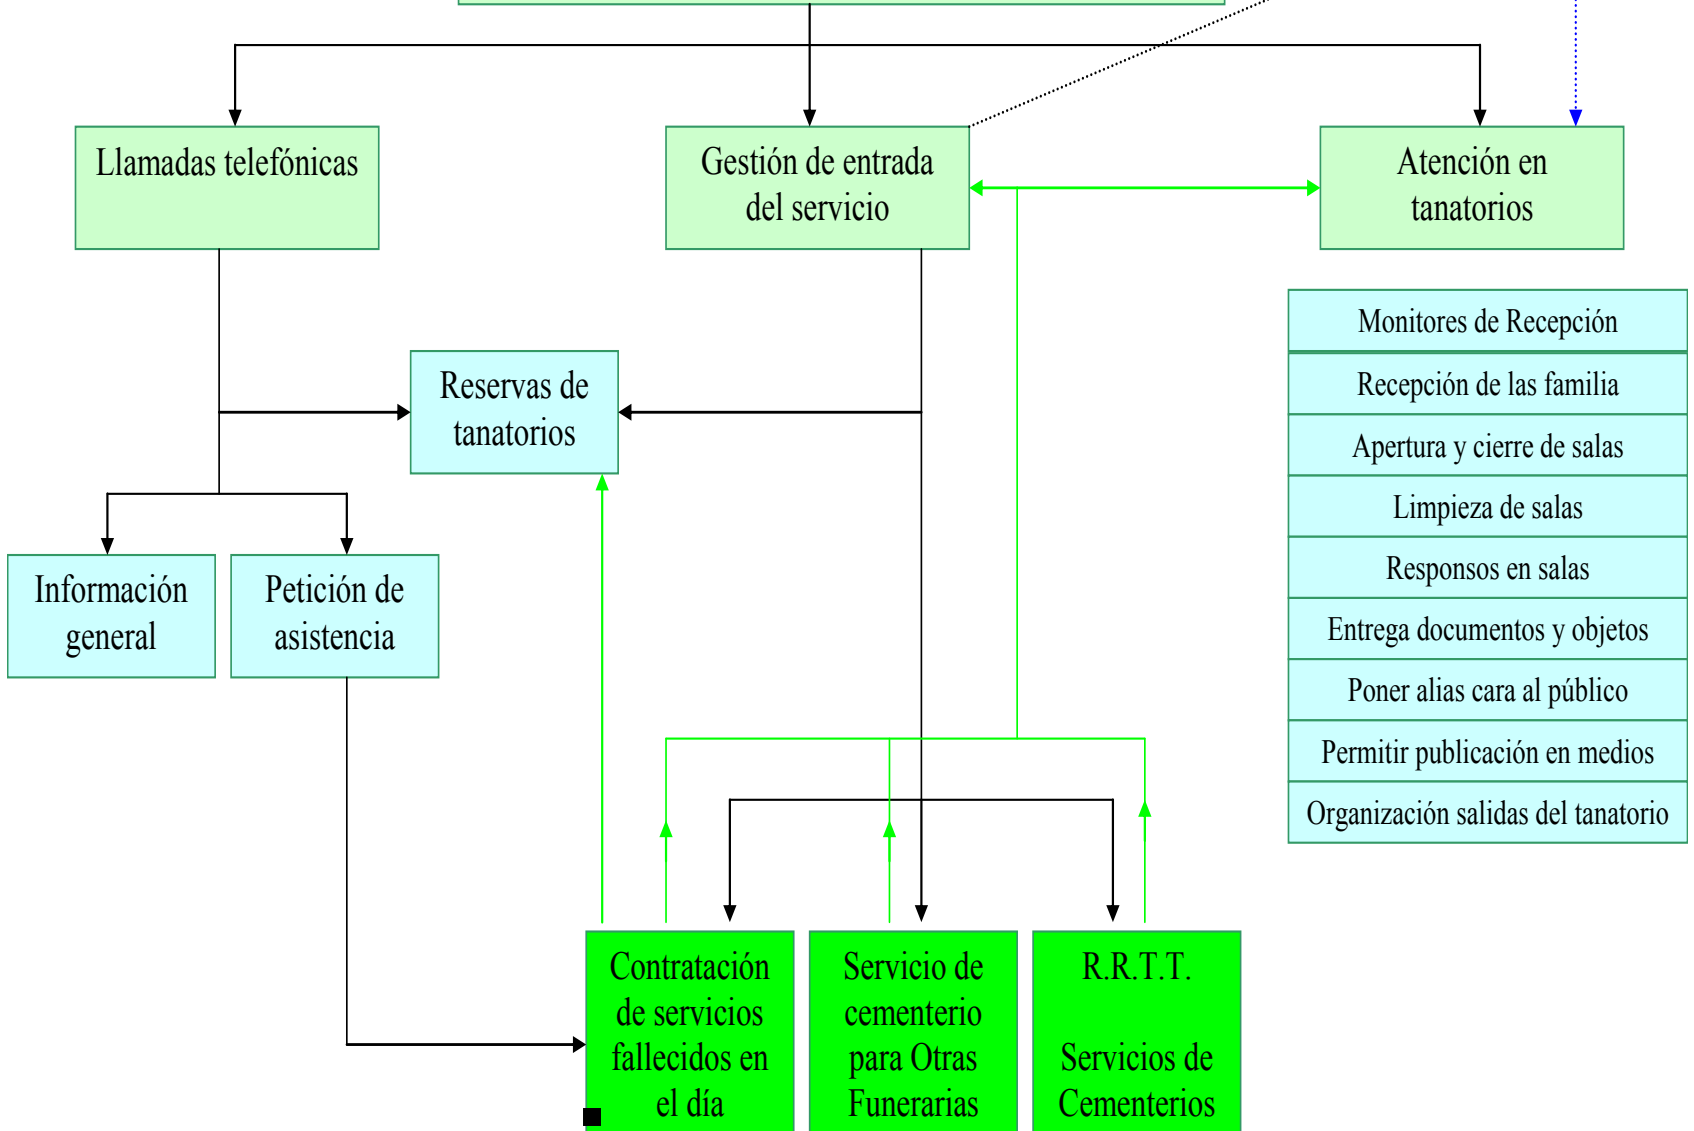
Llamadas telefónicas

Gestión de entrada del servicio

Atención en tanatorios

Monitores de Recepción

Recepción de las familia

Apertura y cierre de salas

Limpieza de salas

Responsos en salas

Entrega documentos y objetos

Poner alias cara al público

Permitir publicación en medios

Organización salidas del tanatorio

Reservas de tanatorios

Información general

Petición de asistencia

Contratación de servicios fallecidos en el día

Servicio de cementerio para Otras Funerarias

R.R.T.T.

Servicios de Cementerios